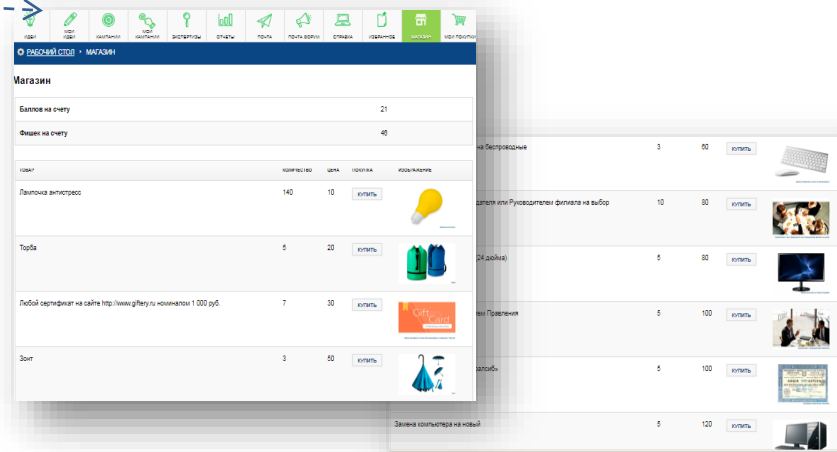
ИДЕИ | МОИ ИДЕИ | КАМПАНИИ | МОИ КАМПАНИИ | ЭКСПЕРТИЗЫ | ОТЧЕТЫ | ПОЧТА | ПОЧТА ФОРУМ | СПРАВКА | ИЗБРАННОЕ | МАГАЗИН | МОИ ПОКУПКИ

РАБОЧИЙ СТОЛ › МАГАЗИН

Магазин

| | |
|---|---|
| Баллов на счету | 21 |
| Фишек на счету | 46 |

| ТОВАР | КОЛИЧЕСТВО | ЦЕНА | ПОКУПКА | ИЗОБРАЖЕНИЕ |
|---|---|---|---|---|
| Лампочка антистресс | 140 | 10 | КУПИТЬ | |
| Торба | 5 | 20 | КУПИТЬ | |
| Любой сертификат на сайте http://www.giftery.ru номиналом 1 000 руб. | 7 | 30 | КУПИТЬ | Gift Card |
| Зонт | 3 | 50 | КУПИТЬ | |

| | | | | |
|---|---|---|---|---|
| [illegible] на беспроводные | 3 | 60 | КУПИТЬ | |
| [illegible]ителя или Руководителем филиала на выбор | 10 | 80 | КУПИТЬ | |
| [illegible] (24 дюйма) | 5 | 80 | КУПИТЬ | |
| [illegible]ем Правления | 5 | 100 | КУПИТЬ | |
| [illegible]пасибо» | 5 | 100 | КУПИТЬ | |
| Замена компьютера на новый | 5 | 120 | КУПИТЬ | |